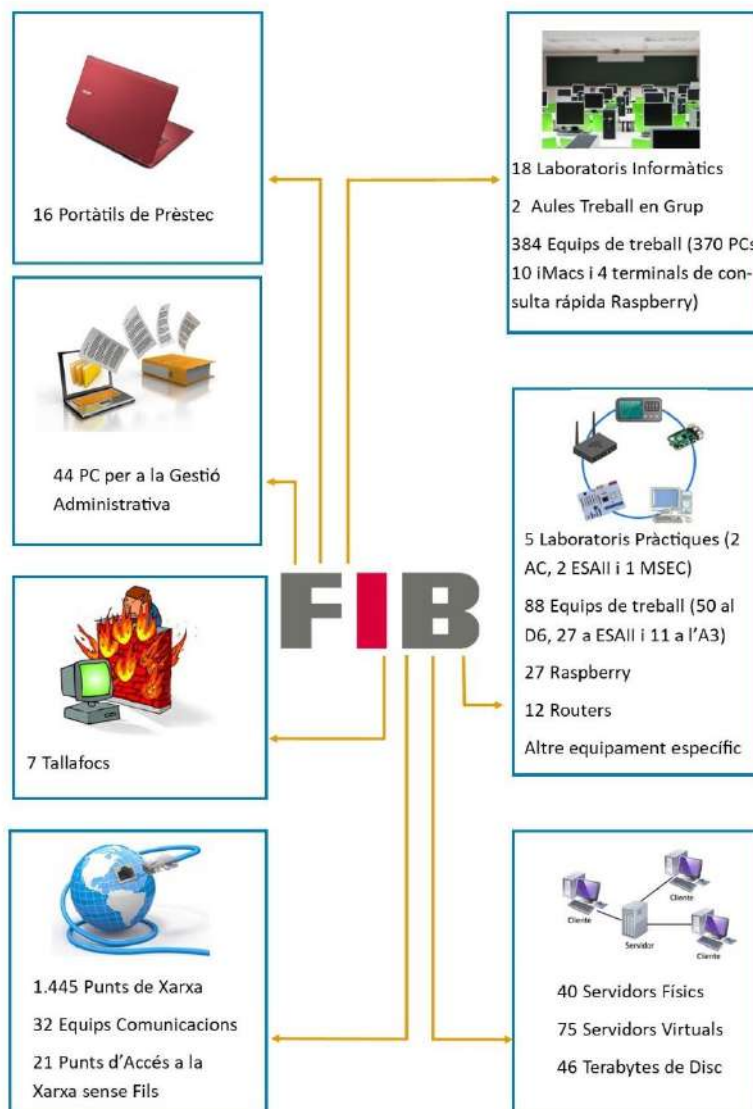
16 Portàtils de Prèstec

18 Laboratoris Informàtics

2 Aules Treball en Grup

384 Equips de treball (370 PCs 10 iMacs i 4 terminals de consulta ràpida Raspberry)

44 PC per a la Gestió Administrativa

FIB

5 Laboratoris Pràctiques (2 AC, 2 ESAII i 1 MSEC)

88 Equips de treball (50 al D6, 27 a ESAII i 11 a l'A3)

27 Raspberry

12 Routers

Altre equipament específic

7 Tallafocs

Cliente

Cliente

Servidor

Cliente

1.445 Punts de Xarxa

32 Equips Comunicacions

21 Punts d'Accés a la Xarxa sense Fils

40 Servidors Físics

75 Servidors Virtuals

46 Terabytes de Disc